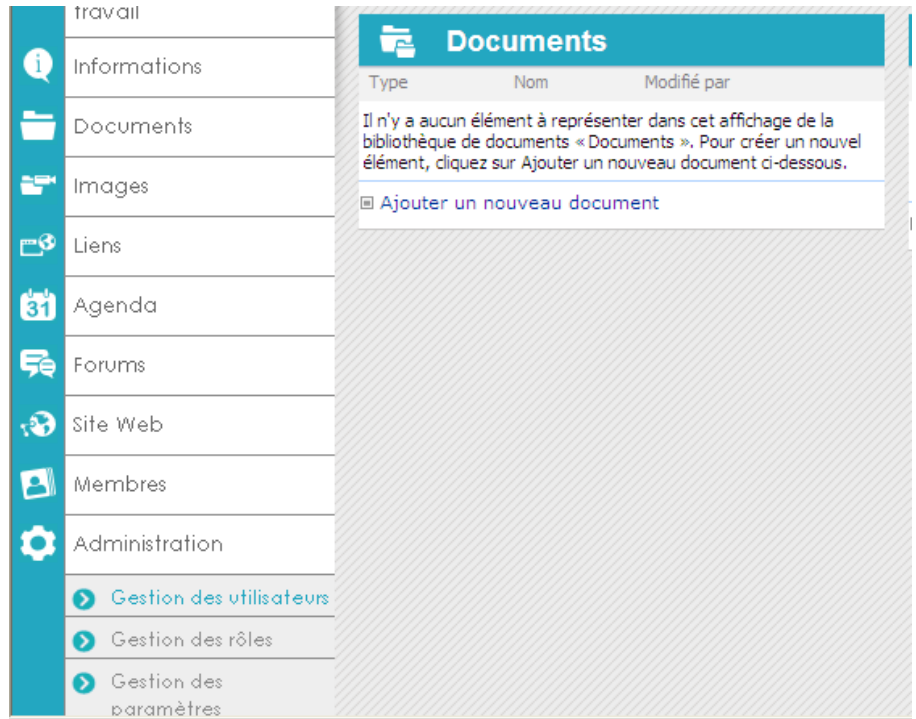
travail

Informations

Documents

Images

Liens

31

Agenda

Forums

Site Web

Membres

Administration

Gestion des utilisateurs

Gestion des rôles

Gestion des paramètres

Documents

| Type | Nom | Modifié par |
|---|---|---|

Il n'y a aucun élément à représenter dans cet affichage de la bibliothèque de documents « Documents ». Pour créer un nouvel élément, cliquez sur Ajouter un nouveau document ci-dessous.

Ajouter un nouveau document